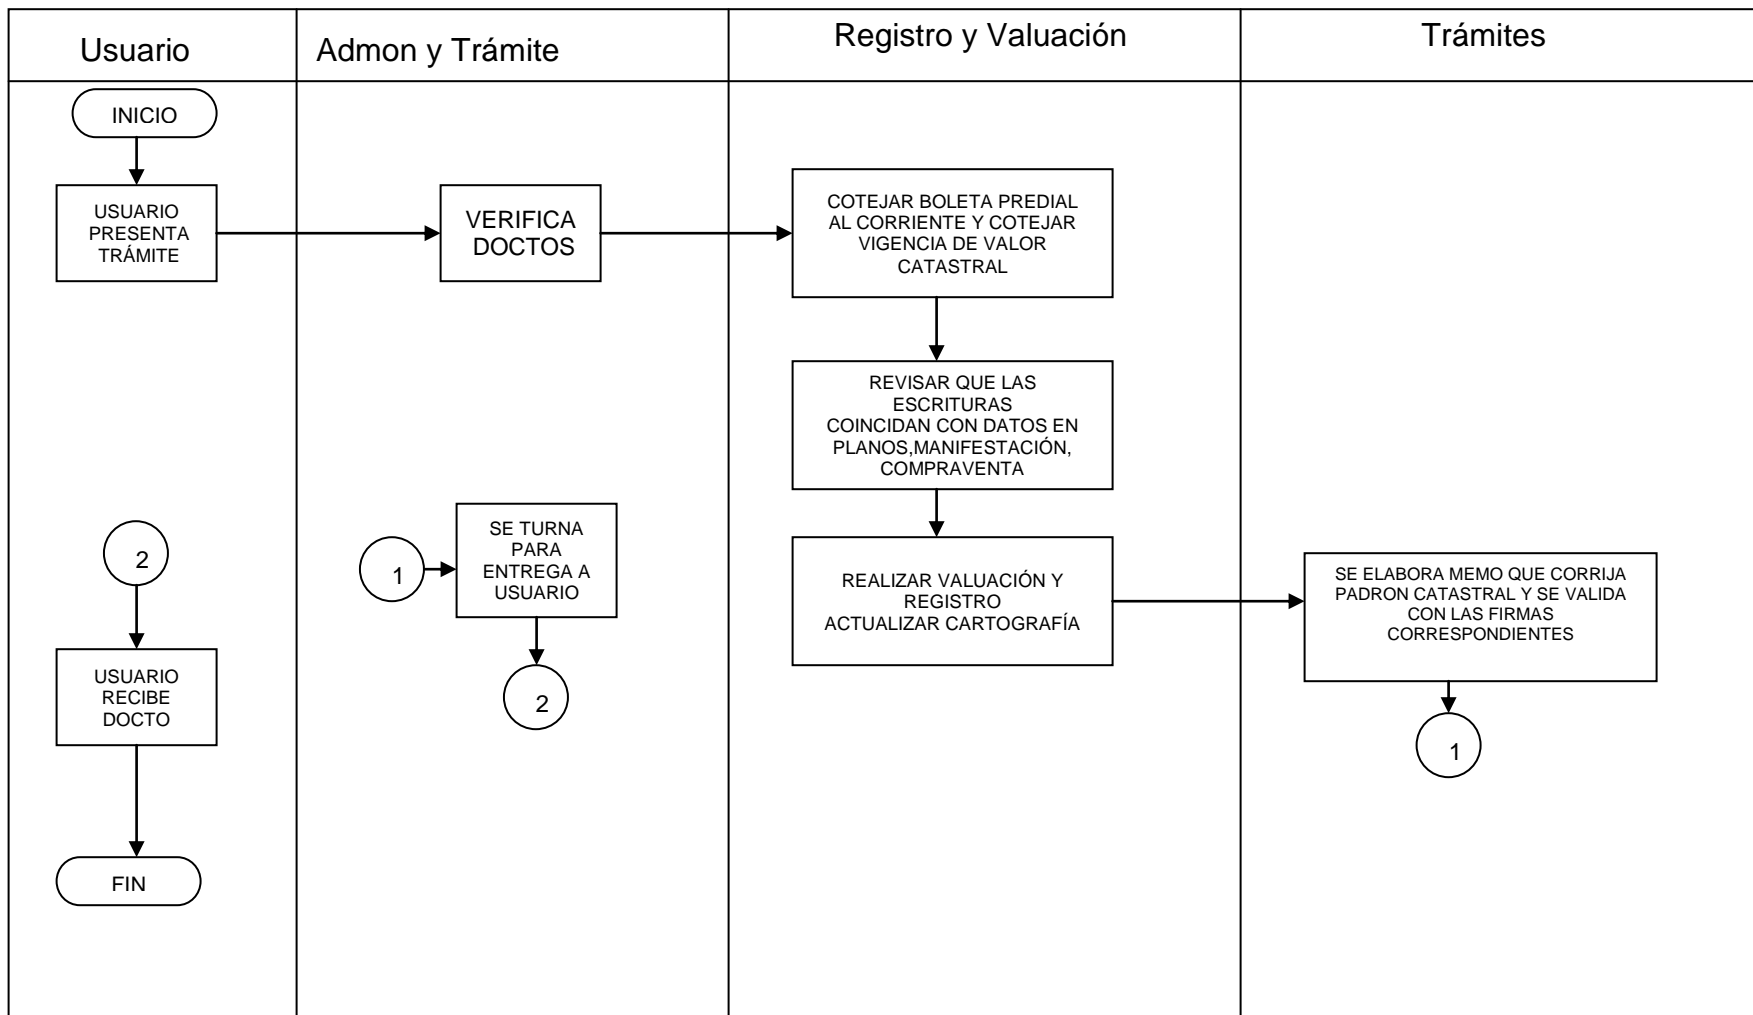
Usuario

Admon y Trámite

Registro y Valuación

Trámites

INICIO

USUARIO PRESENTA TRÁMITE

VERIFICA DOCTOS

COTEJAR BOLETA PREDIAL AL CORRIENTE Y COTEJAR VIGENCIA DE VALOR CATASTRAL

REVISAR QUE LAS ESCRITURAS COINCIDAN CON DATOS EN PLANOS,MANIFESTACIÓN, COMPRAVENTA

REALIZAR VALUACIÓN Y REGISTRO ACTUALIZAR CARTOGRAFÍA

SE ELABORA MEMO QUE CORRIJA PADRON CATASTRAL Y SE VALIDA CON LAS FIRMAS CORRESPONDIENTES

1

1

SE TURNA PARA ENTREGA A USUARIO

2

2

USUARIO RECIBE DOCTO

FIN